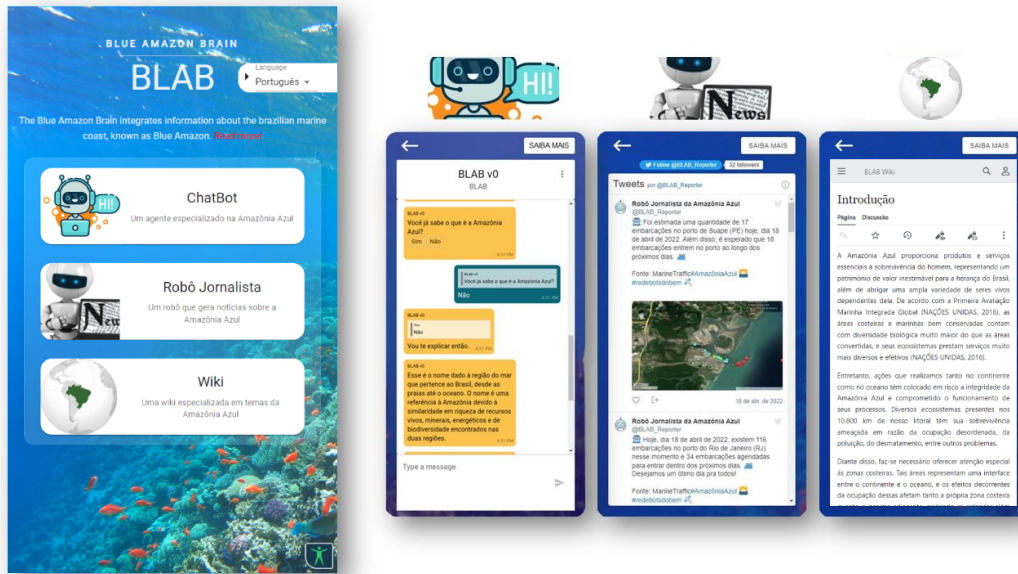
BLUE AMAZON BRAIN

BLAB

Language
Português

The Blue Amazon Brain integrates information about the brazilian marine coast, known as Blue Amazon. Read more!

ChatBot
Um agente especializado na Amazônia Azul

Robô Jornalista
Um robô que gera notícias sobre a Amazônia Azul

Wiki
Uma wiki especializada em temas da Amazônia Azul

HI!

News

SAIBA MAIS

BLAB v0
BLAB

BLAB v0
Você já sabe o que é a Amazônia Azul?
Sim Não

Você já sabe o que é a Amazônia Azul?
Não

BLAB v0
Não
Vou te explicar então.

BLAB v0
Esse é o nome dado à região do mar que pertence ao Brasil, desde as praias até o oceano. O nome é uma referência à Amazônia devido à similaridade em riqueza de recursos vivos, minerais, energéticos e de biodiversidade encontrados nas duas regiões.

Type a message

SAIBA MAIS

Follow @BLAB_Reporter 32 followers

Tweets por @BLAB_Reporter

Robô Jornalista da Amazônia Azul
@BLAB_Reporter
Foi estimada uma quantidade de 17 embarcações no porto de Suape (PE) hoje, dia 18 de abril de 2022. Além disso, é esperado que 18 embarcações entrem no porto ao longo dos próximos dias.

Fonte: MarineTraffic#AmazôniaAzul
#redebotsdobem

18 de abr de 2022

Robô Jornalista da Amazônia Azul
@BLAB_Reporter
Hoje, dia 18 de abril de 2022, existem 116 embarcações no porto do Rio de Janeiro (RJ) nesse momento e 34 embarcações agendadas para entrar dentro dos próximos dias. Desejamos um ótimo dia pra todos!

Fonte: MarineTraffic#AmazôniaAzul
#redebotsdobem

SAIBA MAIS

BLAB Wiki

Introdução

Página Discussão

A Amazônia Azul proporciona produtos e serviços essenciais à sobrevivência do homem, representando um patrimônio de valor inestimável para a herança do Brasil, além de abrigar uma ampla variedade de seres vivos dependentes dela. De acordo com a Primeira Avaliação Marinha Integrada Global (NAÇÕES UNIDAS, 2016), as áreas costeiras e marinhas bem conservadas contam com diversidade biológica muito maior do que as áreas convertidas, e seus ecossistemas prestam serviços muito mais diversos e efetivos (NAÇÕES UNIDAS, 2016).

Entretanto, ações que realizamos tanto no continente como no oceano têm colocado em risco a integridade da Amazônia Azul e comprometido o funcionamento de seus processos. Diversos ecossistemas presentes nos 10.800 km de nosso litoral têm sua sobrevivência ameaçada em razão da ocupação desordenada, da poluição, do desmatamento, entre outros problemas.

Diante disso, faz-se necessário oferecer atenção especial às zonas costeiras. Tais áreas representam uma interface entre o continente e o oceano, e os efeitos decorrentes da ocupação dessas afetam tanto a própria zona costeira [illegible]